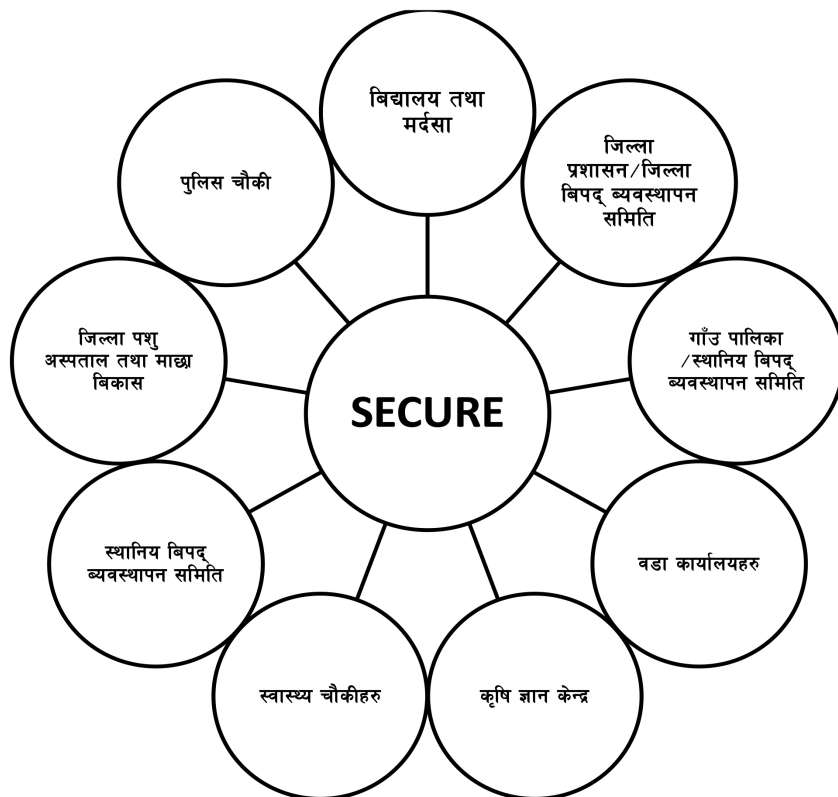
बिद्यालय तथा मर्दसा

जिल्ला प्रशासन/जिल्ला बिपद् व्यवस्थापन समिति

गाँउ पालिका /स्थानिय बिपद् व्यवस्थापन समिति

वडा कार्यालयहरु

कृषि ज्ञान केन्द्र

स्वास्थ्य चौकीहरु

स्थानिय बिपद् व्यवस्थापन समिति

जिल्ला पशु अस्पताल तथा माछा बिकास

पुलिस चौकी

SECURE